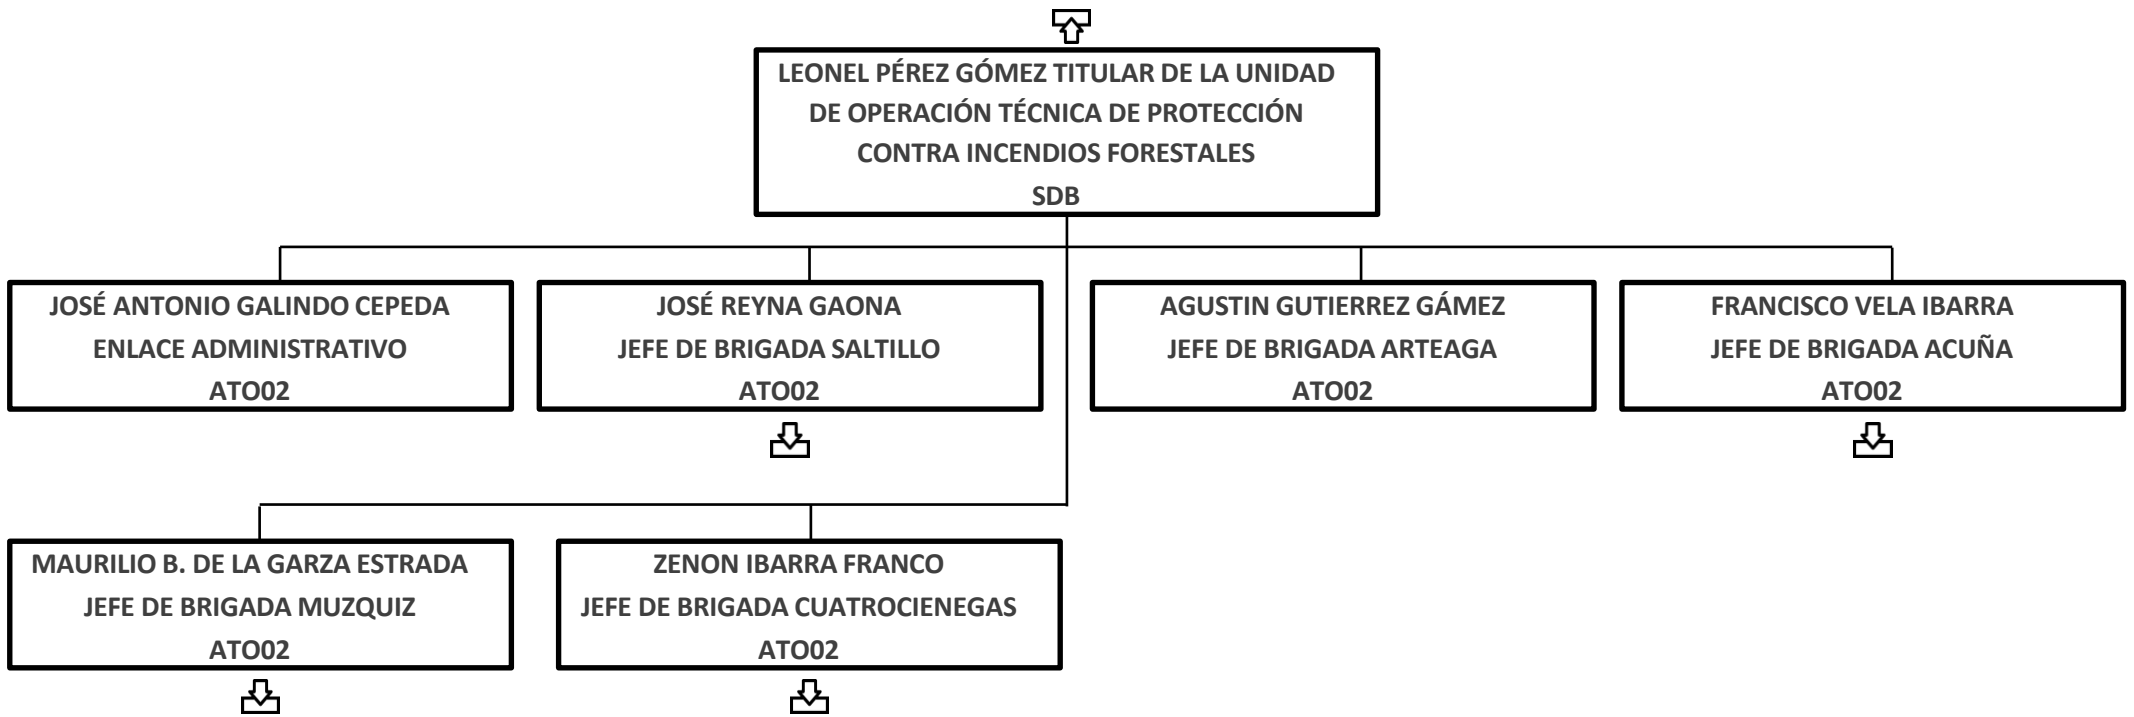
LEONEL PÉREZ GÓMEZ TITULAR DE LA UNIDAD DE OPERACIÓN TÉCNICA DE PROTECCIÓN CONTRA INCENDIOS FORESTALES
SDB

JOSÉ ANTONIO GALINDO CEPEDA
ENLACE ADMINISTRATIVO
ATO02

JOSÉ REYNA GAONA
JEFE DE BRIGADA SALTILLO
ATO02

AGUSTIN GUTIERREZ GÁMEZ
JEFE DE BRIGADA ARTEAGA
ATO02

FRANCISCO VELA IBARRA
JEFE DE BRIGADA ACUÑA
ATO02

MAURILIO B. DE LA GARZA ESTRADA
JEFE DE BRIGADA MUZQUIZ
ATO02

ZENON IBARRA FRANCO
JEFE DE BRIGADA CUATROCIENEGAS
ATO02